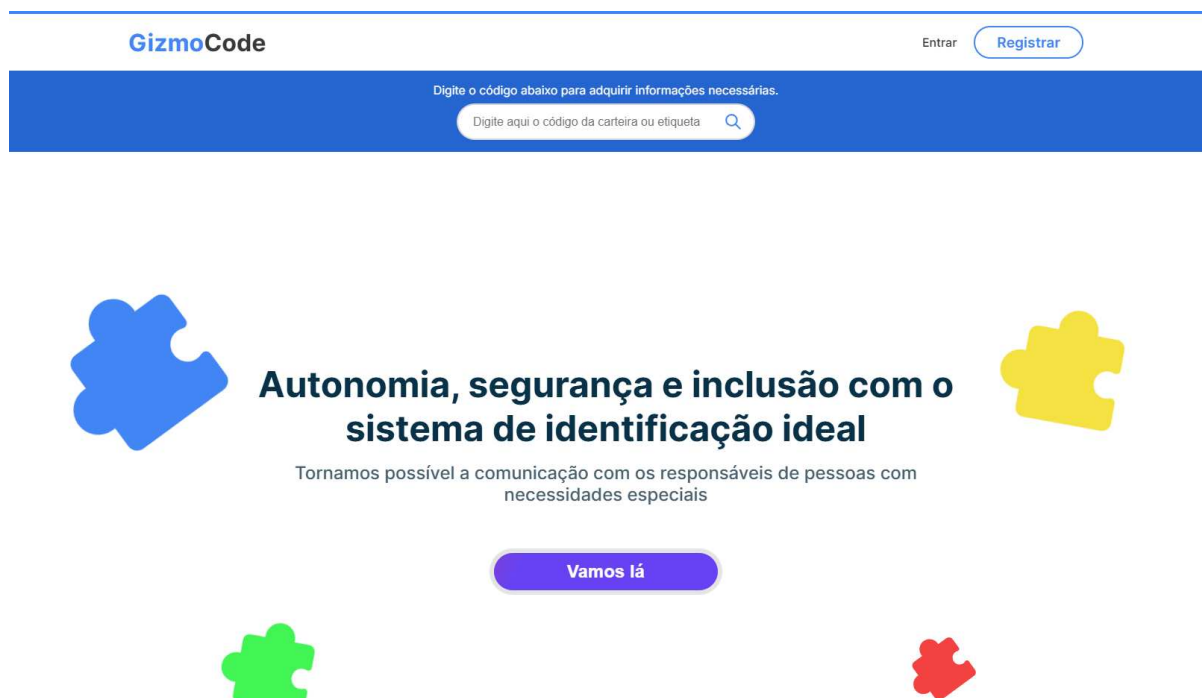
GizmoCode

Entrar Registrar

Digite o código abaixo para adquirir informações necessárias.

Digite aqui o código da carteira ou etiqueta

Autonomia, segurança e inclusão com o sistema de identificação ideal

Tornamos possível a comunicação com os responsáveis de pessoas com necessidades especiais

Vamos lá